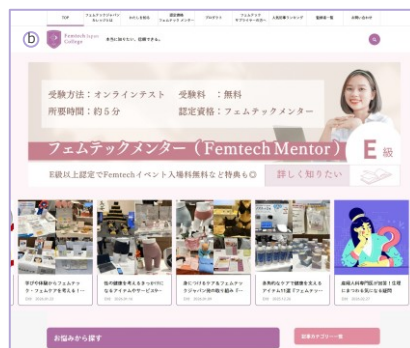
TOP

Femtech Japan College

受験方法：オンラインテスト　受験料　：無料
所要時間：約５分　認定資格：フェムテックメンター

フェムテックメンター（Femtech Mentor）

E級

E級以上認定でFemtechイベント入場料無料など特典も😊

詳しく知りたい

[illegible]

お悩みから探す